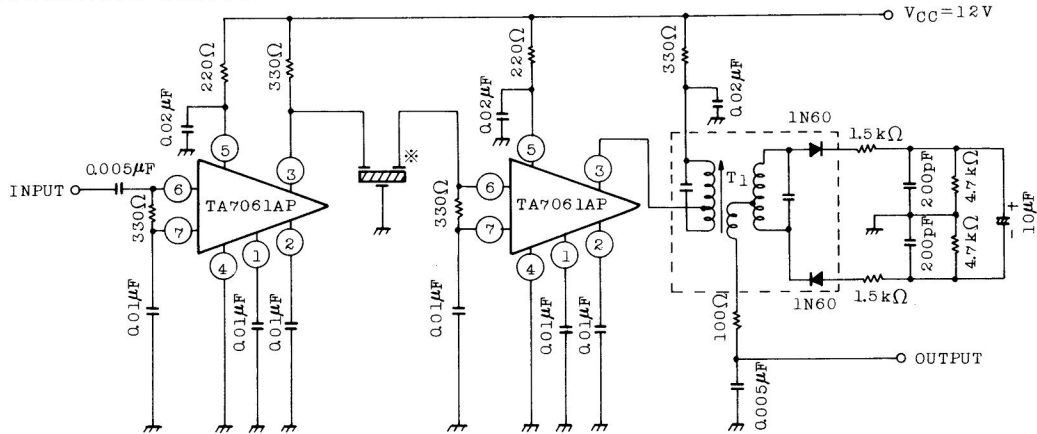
$V_{CC}=12V$

220Ω
330Ω
0.02μF
5
3
※
0.005μF
INPUT
6
7
330Ω
TA7061AP
4
1
2
0.01μF
0.01μF
0.01μF

220Ω
0.02μF
5
3
330Ω
6
7
TA7061AP
4
1
2
0.01μF
0.01μF
0.01μF
0.01μF

330Ω
0.02μF
1N60
1.5kΩ
$T_1$
200pF
4.7kΩ
10μF
200pF
4.7kΩ
1N60
1.5kΩ
100Ω
OUTPUT
0.005μF